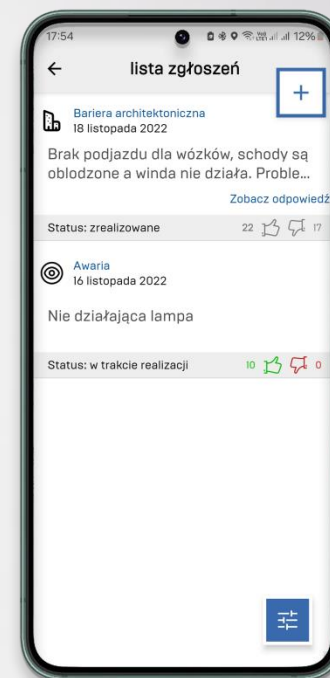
17:54

12%

←

lista zgłoszeń

+

Bariera architektoniczna
18 listopada 2022

Brak podjazdu dla wózków, schody są oblodzone a winda nie działa. Proble...

Zobacz odpowiedź

Status: zrealizowane

22

17

Awaria
16 listopada 2022

Nie działająca lampa

Status: w trakcie realizacji

10

0